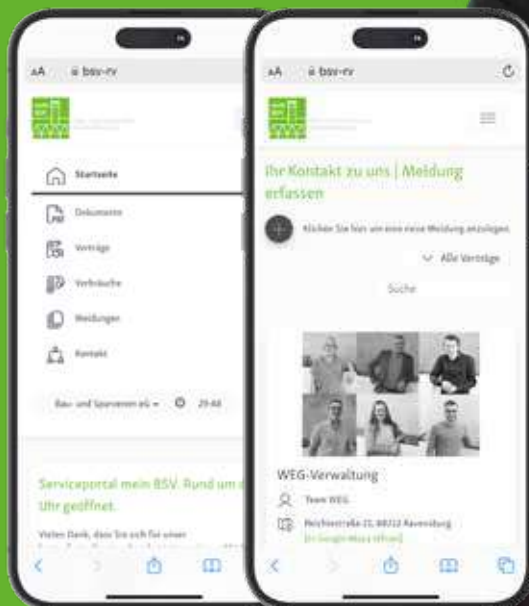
AA bsv-rv

Startseite

Dokumente

Verträge

Verbräuche

Meldungen

Kontakt

Bau- und Sparverein eG 29-AB

Serviceportal mein BSV. Rund um d Uhr geöffnet.

Vielen Dank, dass Sie sich für einen

AA bsv-rv

Ihr Kontakt zu uns | Meldung erfassen

Klicken Sie hier um eine neue Meldung anzulegen

Alle Verträge

Suche

WEG-Verwaltung

Team WEG

Reichlestraße 21, 88212 Ravensburg

[In Google Maps öffnen]